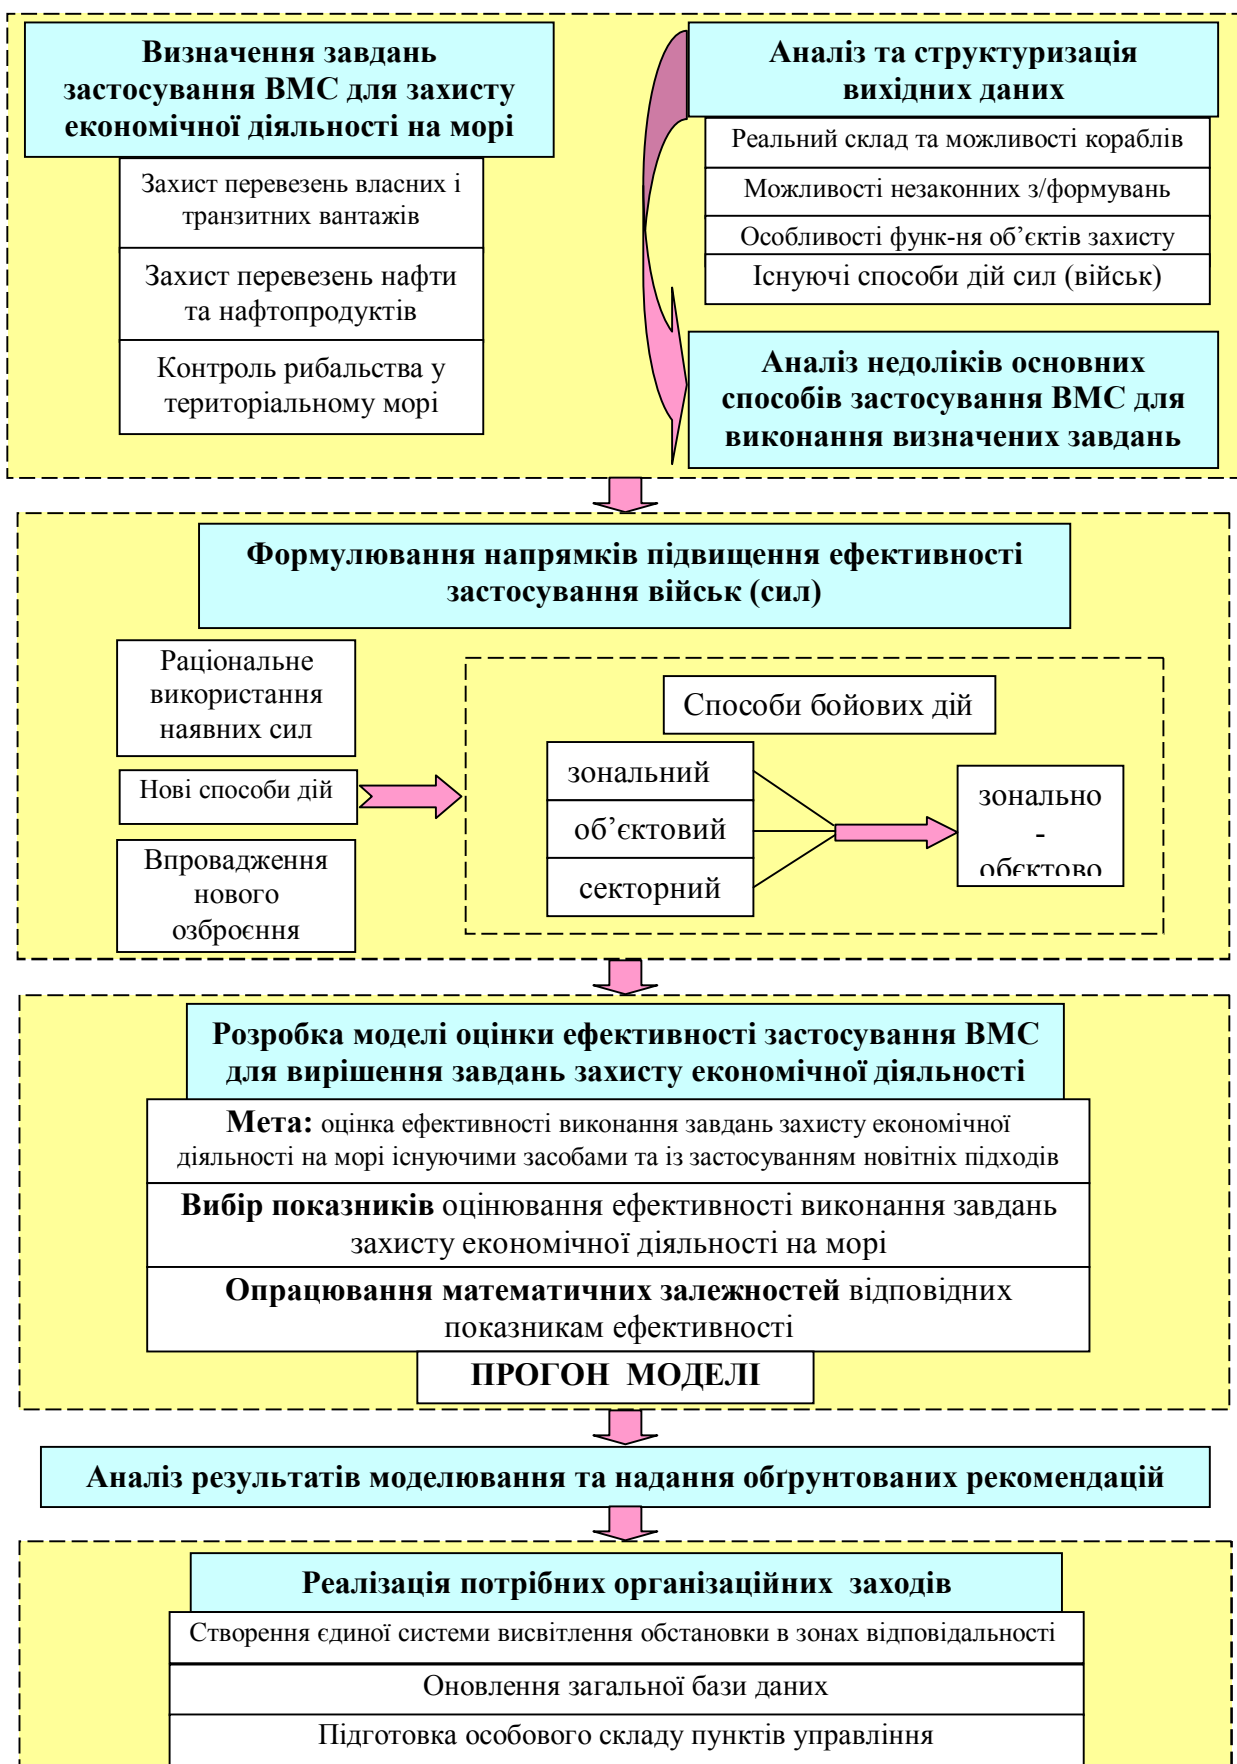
Визначення завдань застосування ВМС для захисту економічної діяльності на морі

Захист перевезень власних і транзитних вантажів

Захист перевезень нафти та нафтопродуктів

Контроль рибальства у територіальному морі

Аналіз та структуризація вихідних даних

Реальний склад та можливості кораблів

Можливості незаконних з/формувань

Особливості функ-ня об'єктів захисту

Існуючі способи дій сил (військ)

Аналіз недоліків основних способів застосування ВМС для виконання визначених завдань

Формулювання напрямків підвищення ефективності застосування військ (сил)

Раціональне використання наявних сил

Нові способи дій

Впровадження нового озброєння

Способи бойових дій

зональний

об'єктовий

секторний

зонально - обєктово

Розробка моделі оцінки ефективності застосування ВМС для вирішення завдань захисту економічної діяльності

Мета: оцінка ефективності виконання завдань захисту економічної діяльності на морі існуючими засобами та із застосуванням новітніх підходів

Вибір показників оцінювання ефективності виконання завдань захисту економічної діяльності на морі

Опрацювання математичних залежностей відповідних показникам ефективності

ПРОГОН МОДЕЛІ

Аналіз результатів моделювання та надання обґрунтованих рекомендацій

Реалізація потрібних організаційних заходів

Створення єдиної системи висвітлення обстановки в зонах відповідальності

Оновлення загальної бази даних

Підготовка особового складу пунктів управління